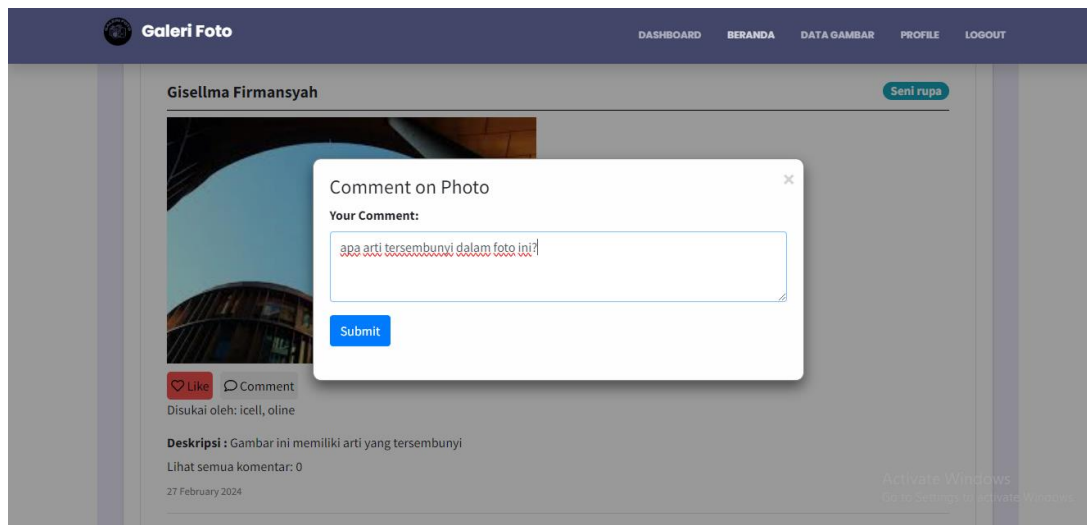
Galeri Foto

DASHBOARD BERANDA DATA GAMBAR PROFILE LOGOUT

Gisellma Firmansyah

Seni rupa

Comment on Photo

×

Your Comment:

apa arti tersembunyi dalam foto ini?

Submit

Like Comment

Disukai oleh: icell, oline

Deskripsi : Gambar ini memiliki arti yang tersembunyi

Lihat semua komentar: 0

27 February 2024

Activate Windows
Go to Settings to activate Windows.